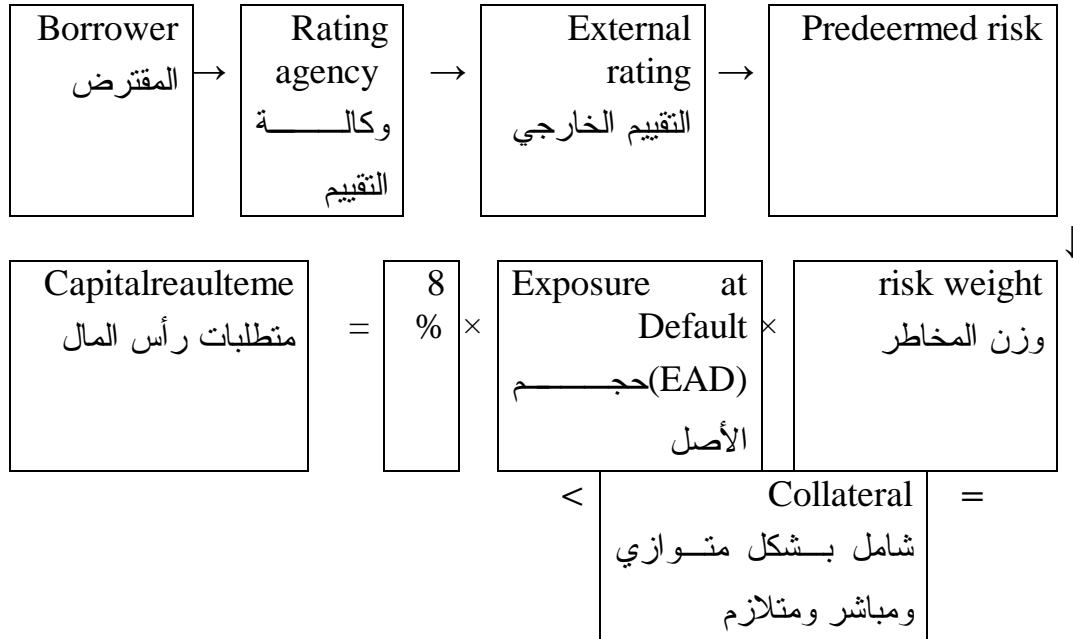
Borrower
المقترض
→
Rating agency
وكالة التقييم
→
External rating
التقييم الخارجي
→
Predeermed risk

↓

Capitalreaulteme
متطلبات رأس المال
=
8 %
×
Exposure at Default (EAD)
حجم الأصل
×
risk weight
وزن المخاطر

<
Collateral
شامل بشكل متوازي ومباشر ومتلازم
=